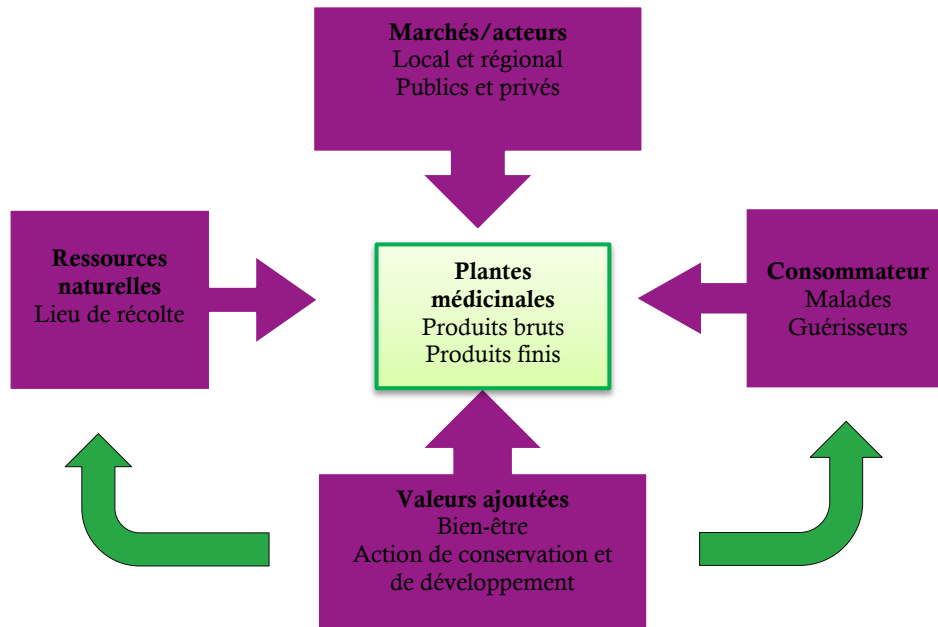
Marchés/acteurs
Local et régional
Publics et privés

Ressources naturelles
Lieu de récolte

Plantes médicinales
Produits bruts
Produits finis

Consommateur
Malades
Guérisseurs

Valeurs ajoutées
Bien-être
Action de conservation et de développement